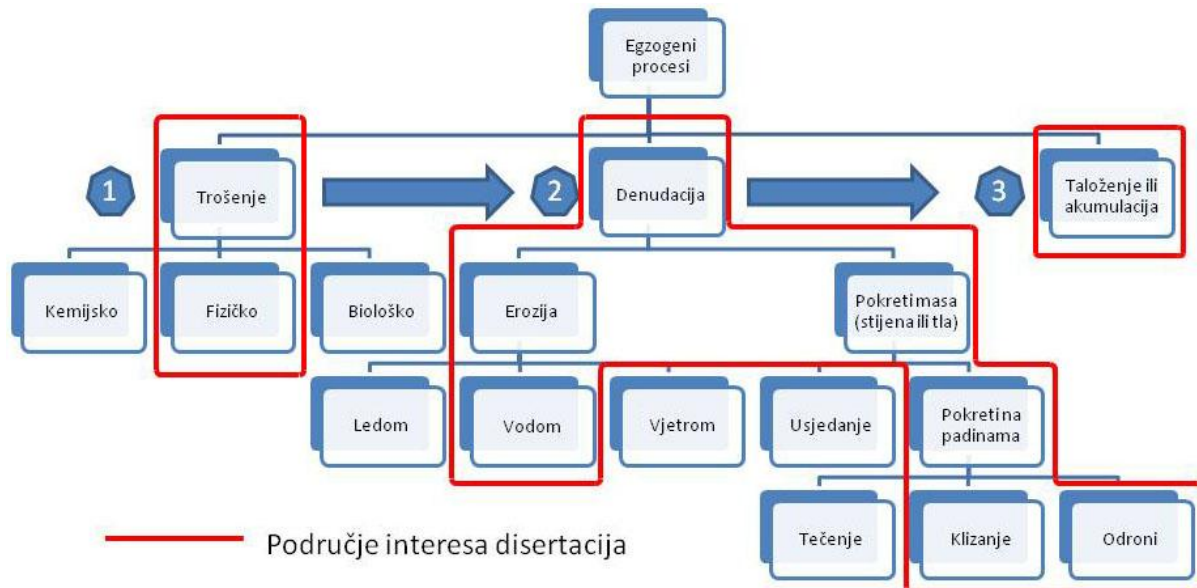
Egzogeni procesi

1

Trošenje

2

Denudacija

3

Taloženje ili akumulacija

Kemijsko

Fizičko

Biološko

Erozija

Pokreti masa (stijena ili tla)

Ledom

Vodom

Vjetrom

Usjedanje

Pokreti na padinama

Tečenje

Klizanje

Odroni

Područje interesa disertacija